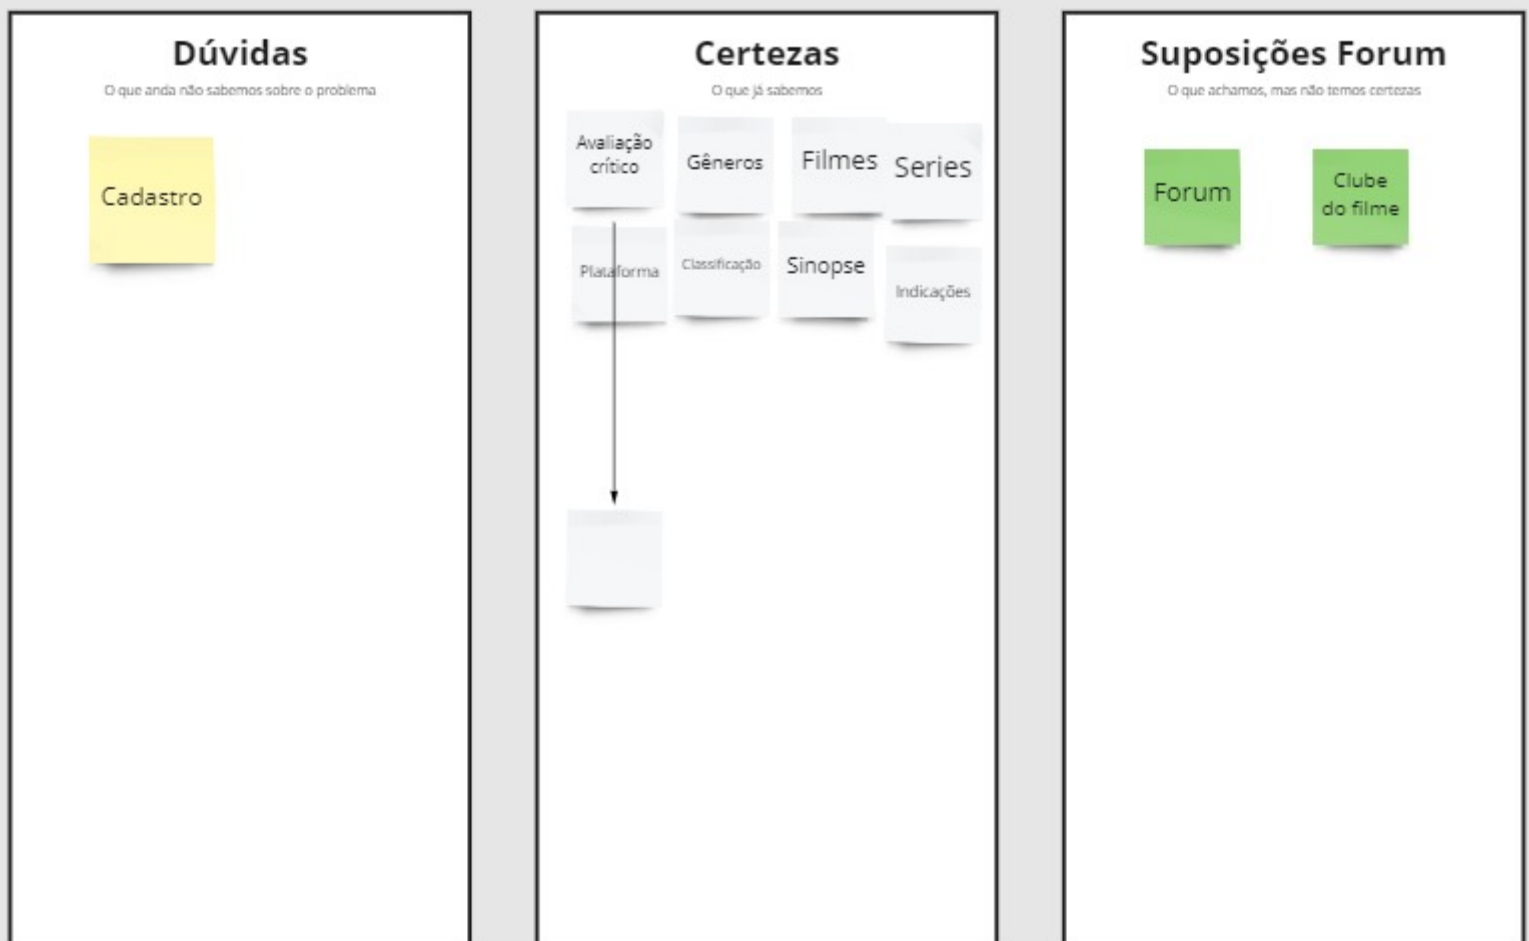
Dúvidas

O que anda não sabemos sobre o problema

Cadastro

Certezas

O que já sabemos

Avaliação crítico

Gêneros

Filmes

Series

Plataforma

Classificação

Sinopse

Indicações

Suposições Forum

O que achamos, mas não temos certezas

Forum

Clube do filme